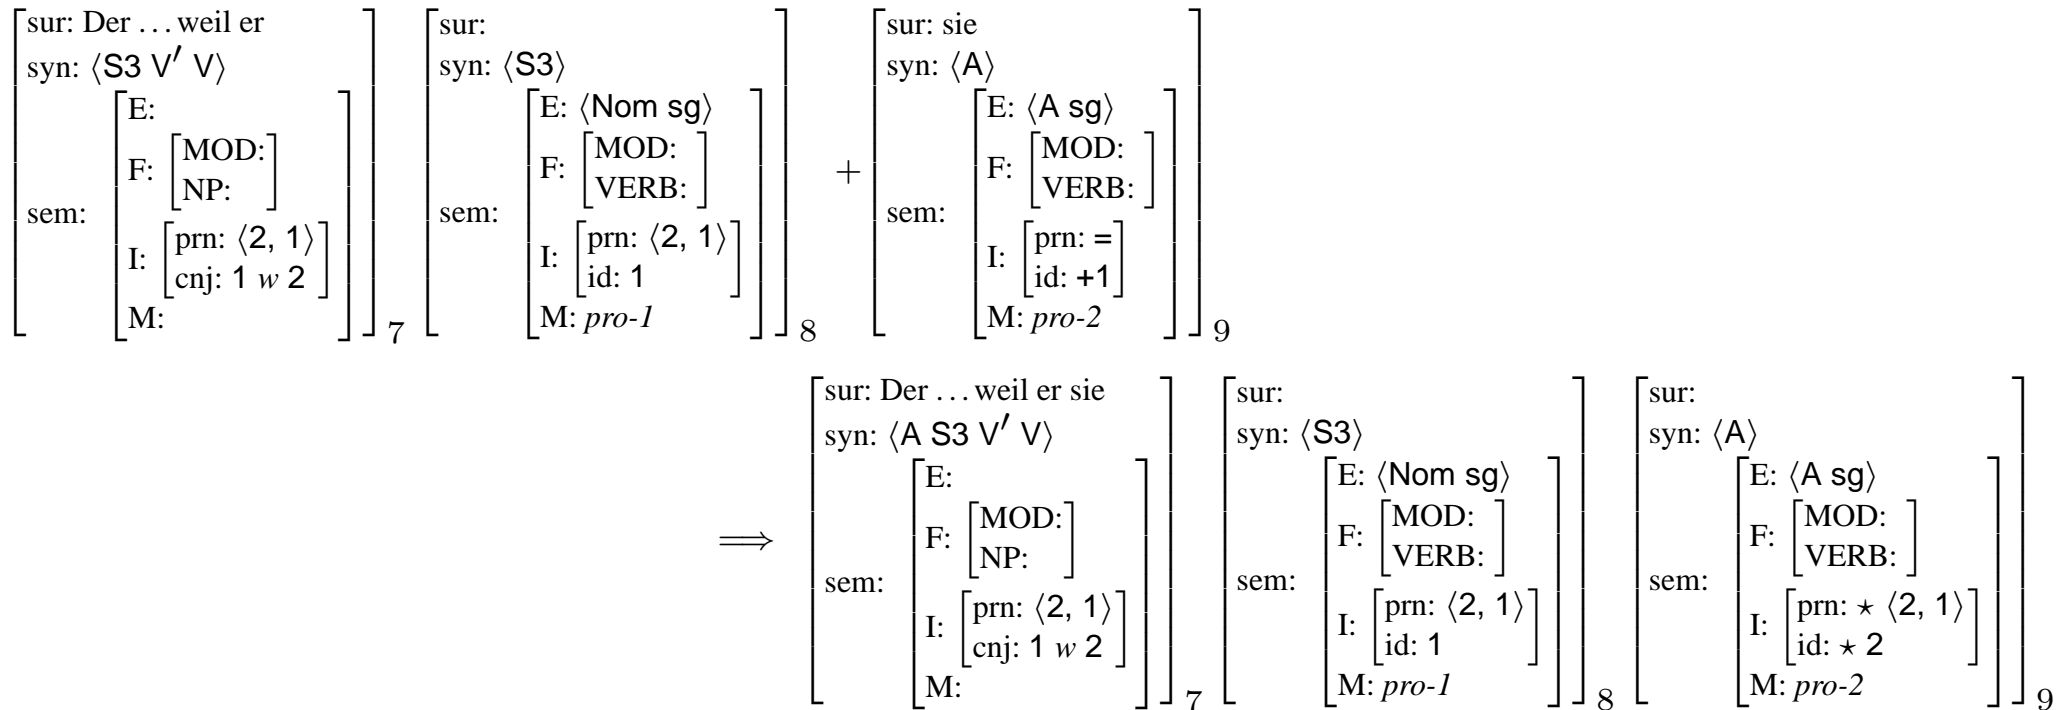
$\begin{bmatrix} \text{sur: Der ... weil er} \\ \text{syn: } \langle \text{S3 V}' \text{ V} \rangle \\ \text{sem: } \begin{bmatrix} \text{E:} \\ \text{F: } \begin{bmatrix} \text{MOD:} \\ \text{NP:} \end{bmatrix} \\ \text{I: } \begin{bmatrix} \text{prn: } \langle 2, 1 \rangle \\ \text{cnj: } 1\ w\ 2 \end{bmatrix} \\ \text{M:} \end{bmatrix} \end{bmatrix}_7 \begin{bmatrix} \text{sur:} \\ \text{syn: } \langle \text{S3} \rangle \\ \text{sem: } \begin{bmatrix} \text{E: } \langle \text{Nom sg} \rangle \\ \text{F: } \begin{bmatrix} \text{MOD:} \\ \text{VERB:} \end{bmatrix} \\ \text{I: } \begin{bmatrix} \text{prn: } \langle 2, 1 \rangle \\ \text{id: } 1 \end{bmatrix} \\ \text{M: } \textit{pro-1} \end{bmatrix} \end{bmatrix}_8 + \begin{bmatrix} \text{sur: sie} \\ \text{syn: } \langle \text{A} \rangle \\ \text{sem: } \begin{bmatrix} \text{E: } \langle \text{A sg} \rangle \\ \text{F: } \begin{bmatrix} \text{MOD:} \\ \text{VERB:} \end{bmatrix} \\ \text{I: } \begin{bmatrix} \text{prn: } = \\ \text{id: } +1 \end{bmatrix} \\ \text{M: } \textit{pro-2} \end{bmatrix} \end{bmatrix}_9$

$\Longrightarrow \begin{bmatrix} \text{sur: Der ... weil er sie} \\ \text{syn: } \langle \text{A S3 V}' \text{ V} \rangle \\ \text{sem: } \begin{bmatrix} \text{E:} \\ \text{F: } \begin{bmatrix} \text{MOD:} \\ \text{NP:} \end{bmatrix} \\ \text{I: } \begin{bmatrix} \text{prn: } \langle 2, 1 \rangle \\ \text{cnj: } 1\ w\ 2 \end{bmatrix} \\ \text{M:} \end{bmatrix} \end{bmatrix}_7 \begin{bmatrix} \text{sur:} \\ \text{syn: } \langle \text{S3} \rangle \\ \text{sem: } \begin{bmatrix} \text{E: } \langle \text{Nom sg} \rangle \\ \text{F: } \begin{bmatrix} \text{MOD:} \\ \text{VERB:} \end{bmatrix} \\ \text{I: } \begin{bmatrix} \text{prn: } \langle 2, 1 \rangle \\ \text{id: } 1 \end{bmatrix} \\ \text{M: } \textit{pro-1} \end{bmatrix} \end{bmatrix}_8 \begin{bmatrix} \text{sur:} \\ \text{syn: } \langle \text{A} \rangle \\ \text{sem: } \begin{bmatrix} \text{E: } \langle \text{A sg} \rangle \\ \text{F: } \begin{bmatrix} \text{MOD:} \\ \text{VERB:} \end{bmatrix} \\ \text{I: } \begin{bmatrix} \text{prn: } \star \langle 2, 1 \rangle \\ \text{id: } \star\ 2 \end{bmatrix} \\ \text{M: } \textit{pro-2} \end{bmatrix} \end{bmatrix}_9$